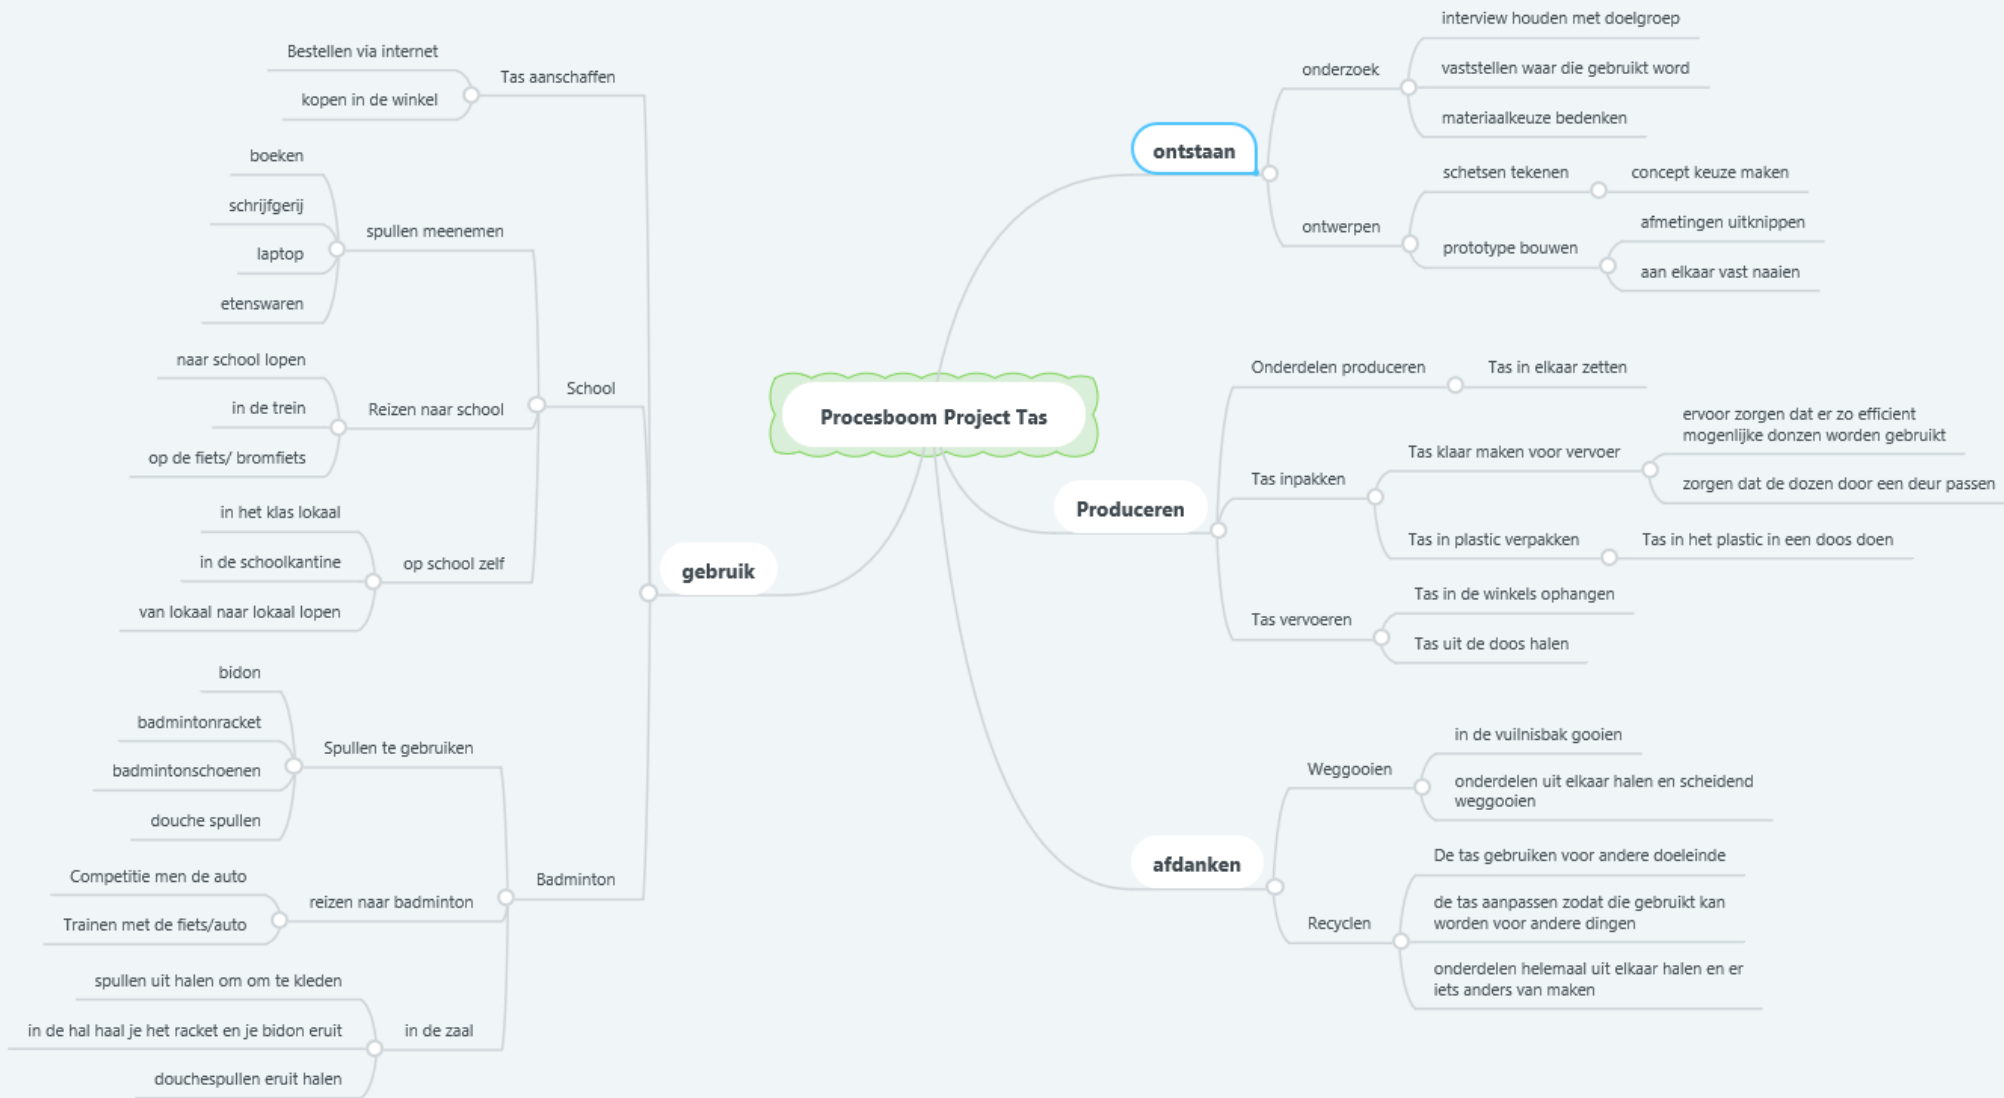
Procesboom Project Tas

ontstaan
onderzoek
interview houden met doelgroep
vaststellen waar die gebruikt word
materiaalkeuze bedenken
ontwerpen
schetsen tekenen
concept keuze maken
prototype bouwen
afmetingen uitknippen
aan elkaar vast naaien

Produceren
Onderdelen produceren
Tas in elkaar zetten
Tas inpakken
Tas klaar maken voor vervoer
ervoor zorgen dat er zo efficient mogenlijke donzen worden gebruikt
zorgen dat de dozen door een deur passen
Tas in plastic verpakken
Tas in het plastic in een doos doen
Tas vervoeren
Tas in de winkels ophangen
Tas uit de doos halen

afdanken
Weggooien
in de vuilnisbak gooien
onderdelen uit elkaar halen en scheidend weggooien
Recyclen
De tas gebruiken voor andere doeleinde
de tas aanpassen zodat die gebruikt kan worden voor andere dingen
onderdelen helemaal uit elkaar halen en er iets anders van maken

gebruik
Tas aanschaffen
Bestellen via internet
kopen in de winkel
School
spullen meenemen
boeken
schrijfgerij
laptop
etenswaren
Reizen naar school
naar school lopen
in de trein
op de fiets/ bromfiets
op school zelf
in het klas lokaal
in de schoolkantine
van lokaal naar lokaal lopen
Badminton
Spullen te gebruiken
bidon
badmintonracket
badmintonschoenen
douche spullen
reizen naar badminton
Competitie men de auto
Trainen met de fiets/auto
in de zaal
spullen uit halen om om te kleden
in de hal haal je het racket en je bidon eruit
douchespullen eruit halen